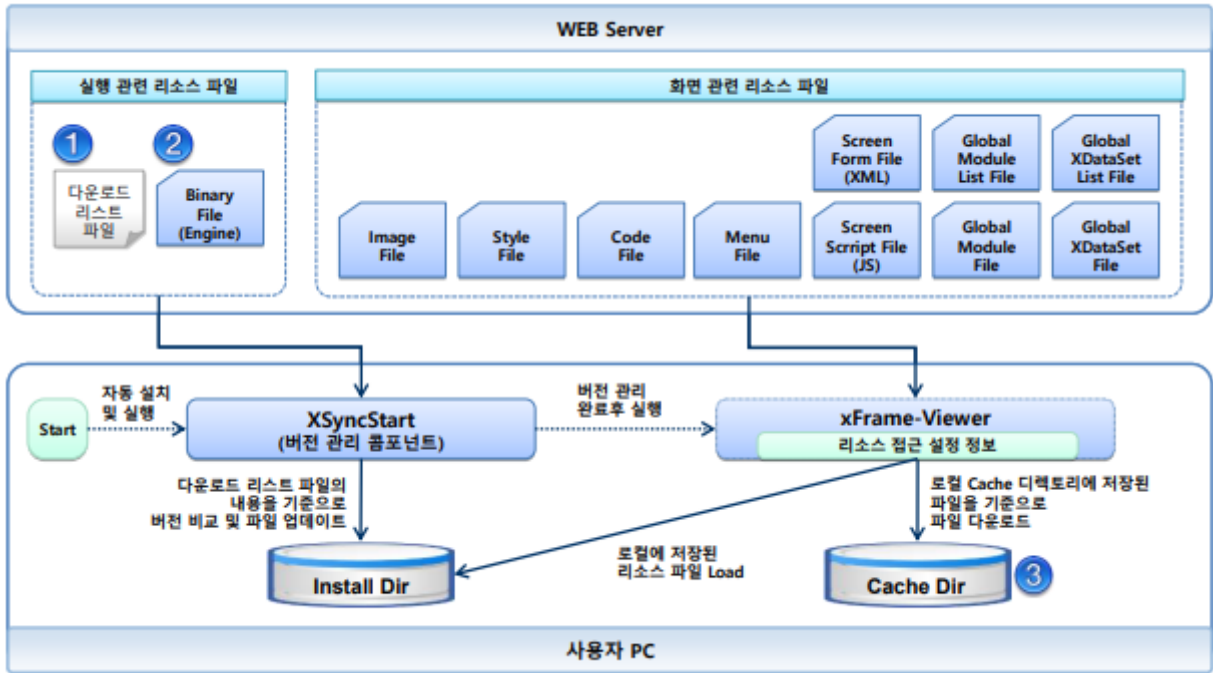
WEB Server

실행 관련 리소스 파일

1

2

다운로드 리스트 파일

Binary File (Engine)

화면 관련 리소스 파일

Screen Form File (XML)

Global Module List File

Global XDataSet List File

Image File

Style File

Code File

Menu File

Screen Scrript File (JS)

Global Module File

Global XDataSet File

Start

자동 설치 및 실행

XSyncStart (버전 관리 콤포넌트)

버전 관리 완료후 실행

xFrame-Viewer

리소스 접근 설정 정보

다운로드 리스트 파일의 내용을 기준으로 버전 비교 및 파일 업데이트

로컬 Cache 디렉토리에 저장된 파일을 기준으로 파일 다운로드

로컬에 저장된 리소스 파일 Load

Install Dir

Cache Dir

3

사용자 PC